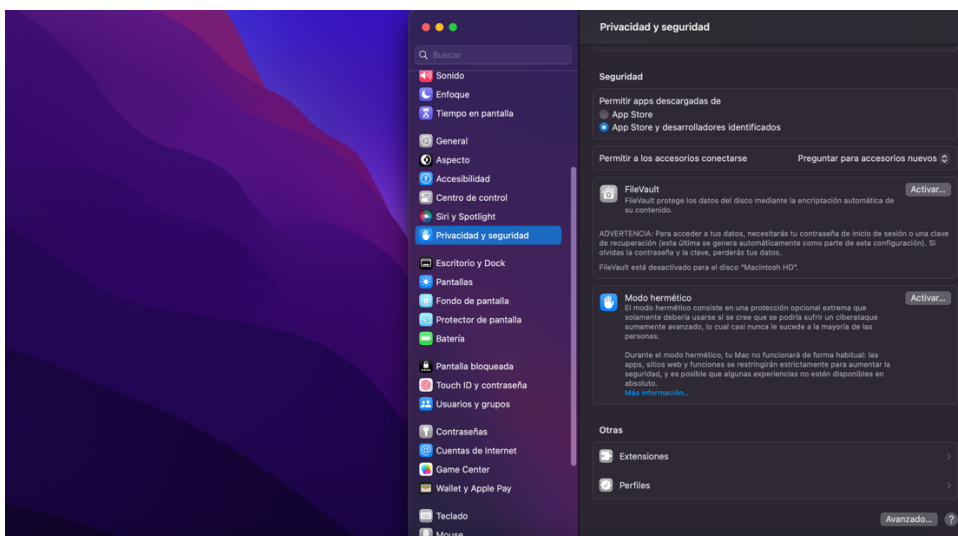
Buscar
Sonido
Enfoque
Tiempo en pantalla
General
Aspecto
Accesibilidad
Centro de control
Siri y Spotlight
Privacidad y seguridad
Escritorio y Dock
Pantallas
Fondo de pantalla
Protector de pantalla
Batería
Pantalla bloqueada
Touch ID y contraseña
Usuarios y grupos
Contraseñas
Cuentas de Internet
Game Center
Wallet y Apple Pay
Teclado
Mouse

Privacidad y seguridad

Seguridad

Permitir apps descargadas de
App Store
App Store y desarrolladores identificados

Permitir a los accesorios conectarse
Preguntar para accesorios nuevos

FileVault
FileVault protege los datos del disco mediante la encriptación automática de su contenido.
Activar...

ADVERTENCIA: Para acceder a tus datos, necesitarás tu contraseña de inicio de sesión o una clave de recuperación (esta última se genera automáticamente como parte de esta configuración). Si olvidas la contraseña y la clave, perderás tus datos.

FileVault está desactivado para el disco "Macintosh HD".

Modo hermético
El modo hermético consiste en una protección opcional extrema que solamente debería usarse si se cree que se podría sufrir un ciberataque sumamente avanzado, lo cual casi nunca le sucede a la mayoría de las personas.
Activar...

Durante el modo hermético, tu Mac no funcionará de forma habitual: las apps, sitios web y funciones se restringirán estrictamente para aumentar la seguridad, y es posible que algunas experiencias no estén disponibles en absoluto.
Más información...

Otras

Extensiones

Perfiles

Avanzado...
?